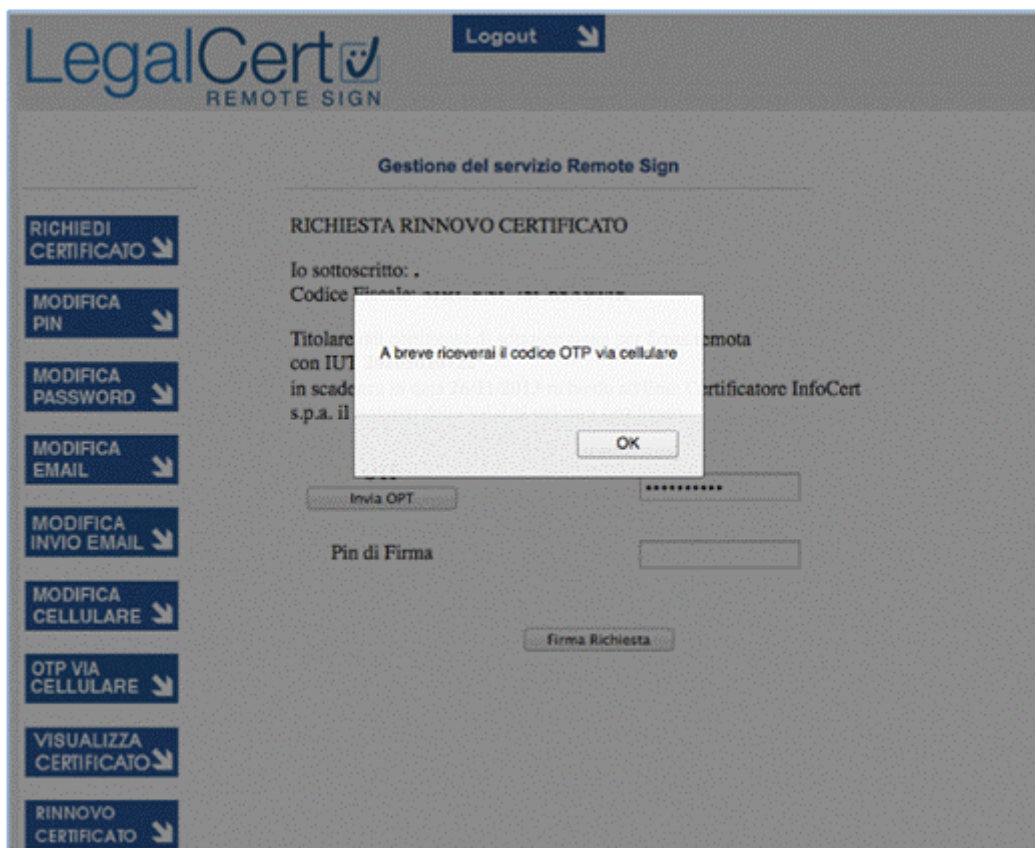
LegalCert
REMOTE SIGN

Logout

Gestione del servizio Remote Sign

RICHIEDI CERTIFICATO

MODIFICA PIN

MODIFICA PASSWORD

MODIFICA EMAIL

MODIFICA INVIO EMAIL

MODIFICA CELLULARE

OTP VIA CELLULARE

VISUALIZZA CERTIFICATO

RINNOVO CERTIFICATO

RICHIESTA RINNOVO CERTIFICATO

Io sottoscritto: .
Codice Fiscale: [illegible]

Titolare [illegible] remota con IUT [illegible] in scad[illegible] Certificatore InfoCert s.p.a. il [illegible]

A breve riceverai il codice OTP via cellulare

OK

Invia OPT

•••••••••••

Pin di Firma

Firma Richiesta